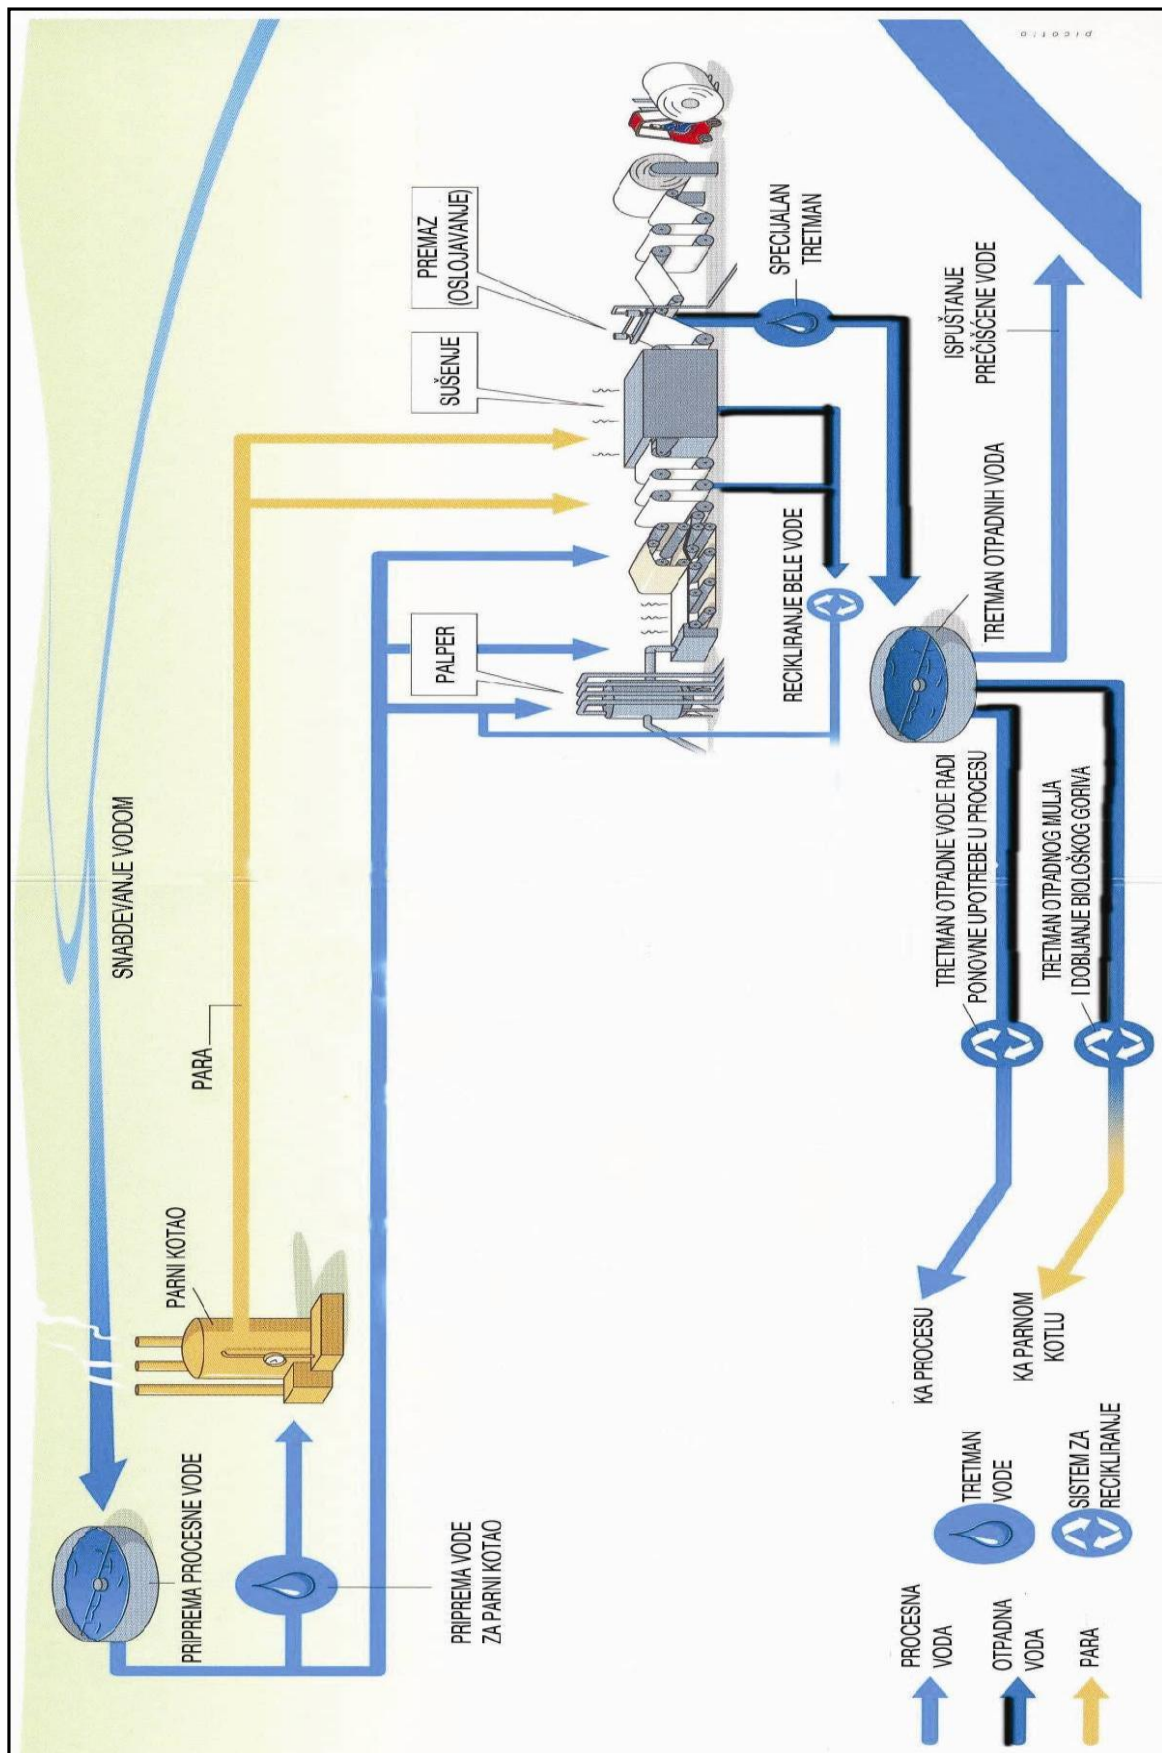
SNABDEVANJE VODOM

PARA

PARNI KOTAO

PRIPREMA PROCESNE VODE

PRIPREMA VODE ZA PARNI KOTAO

PALPER

SUŠENJE

PREMAZ (OSLOJAVANJE)

SPECIJALAN TRETMAN

RECIKLIRANJE BELE VODE

TRETMAN OTPADNIH VODA

ISPUŠTANJE PREČIŠĆENE VODE

TRETMAN OTPADNE VODE RADI PONOVNE UPOTREBE U PROCESU

TRETMAN OTPADNOG MULJA I DOBIJANJE BIOLOŠKOG GORIVA

KA PROCESU

KA PARNOM KOTLU

PROCESNA VODA

OTPADNA VODA

PARA

TRETMAN VODE

SISTEM ZA RECIKLIRANJE

picotio